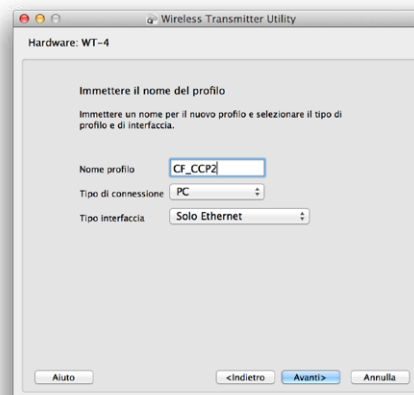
Wireless Transmitter Utility

Hardware: WT-4

Immettere il nome del profilo

Immettere un nome per il nuovo profilo e selezionare il tipo di profilo e di interfaccia.

Nome profilo CF_CCP2

Tipo di connessione PC

Tipo interfaccia Solo Ethernet

Aiuto

<Indietro

Avanti>

Annulla